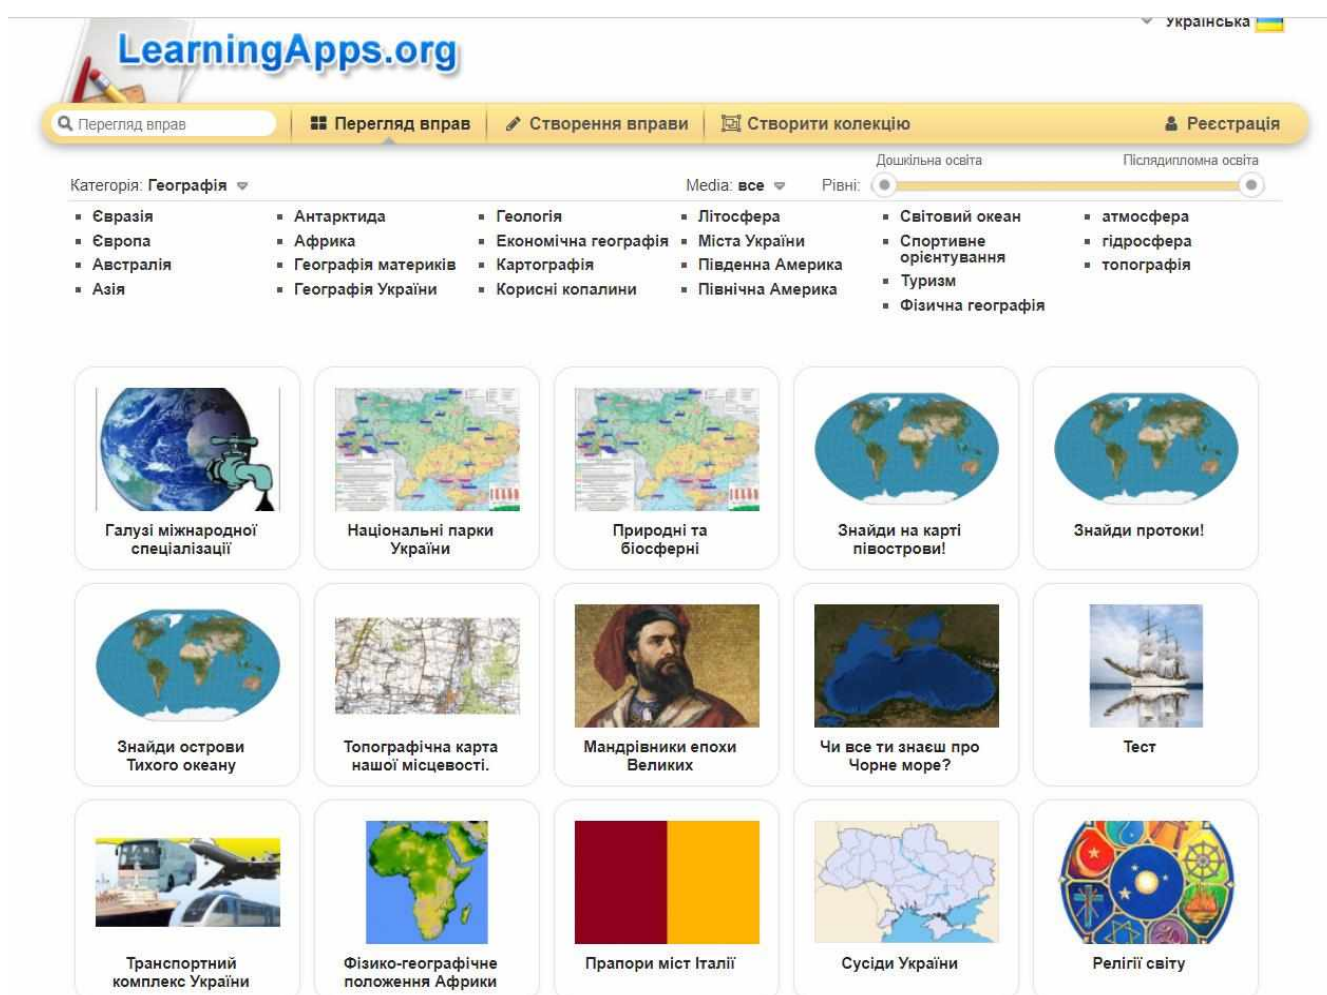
українська

LearningApps.org

Перегляд вправ | Перегляд вправ | Створення вправи | Створити колекцію | Реєстрація

Категорія: Географія

Media: все

Рівні: Дошкільна освіта Післядипломна освіта

- Євразія
- Європа
- Австралія
- Азія
- Антарктида
- Африка
- Географія материків
- Географія України
- Геологія
- Економічна географія
- Картографія
- Корисні копалини
- Літосфера
- Міста України
- Південна Америка
- Північна Америка
- Світовий океан
- Спортивне орієнтування
- Туризм
- Фізична географія
- атмосфера
- гідросфера
- топографія

Галузі міжнародної спеціалізації

Національні парки України

Природні та біосферні

Знайди на карті півострови!

Знайди протоки!

Знайди острови Тихого океану

Топографічна карта нашої місцевості.

Мандрівники епохи Великих

Чи все ти знаєш про Чорне море?

Тест

Транспортний комплекс України

Фізико-географічне положення Африки

Прапори міст Італії

Сусіди України

Релігії світу